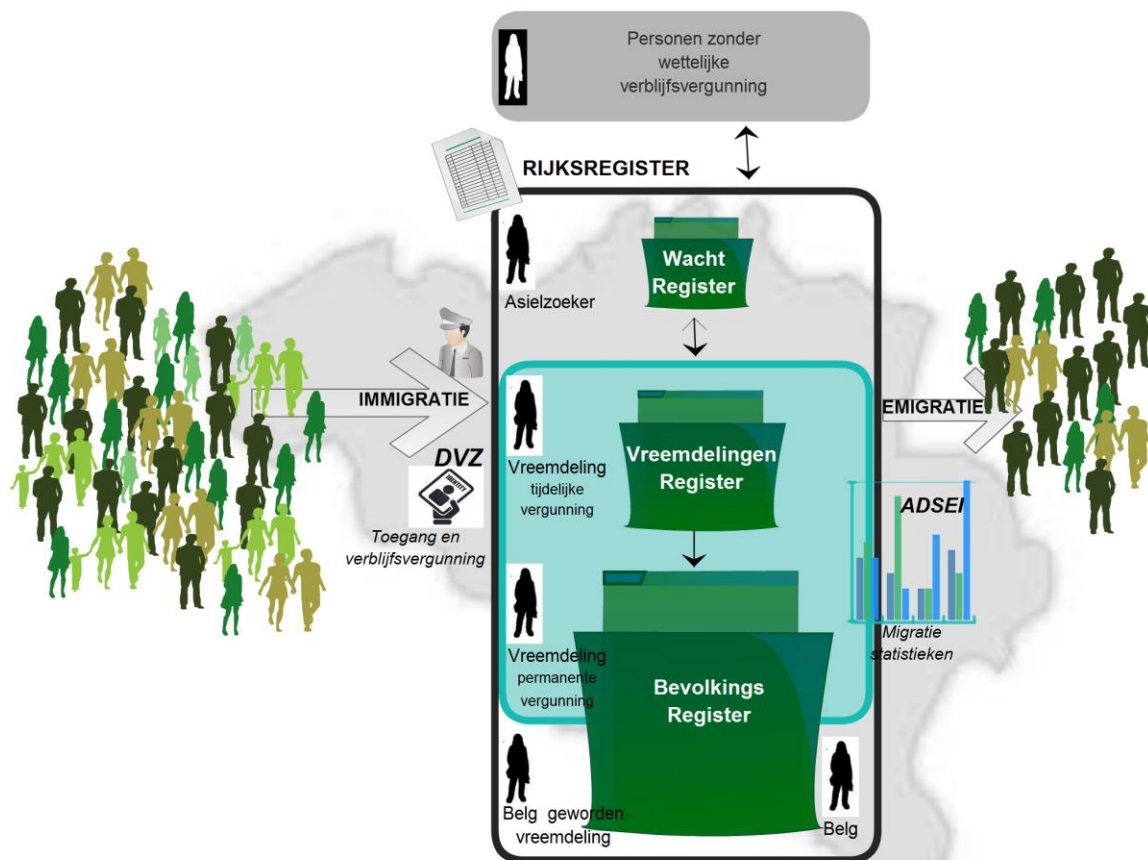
Personen zonder wettelijke verblijfsvergunning

RIJKSREGISTER

Asielzoeker

Wacht Register

IMMIGRATIE

DVZ

Toegang en verblijfsvergunning

Vreemdeling tijdelijke vergunning

Vreemdelingen Register

EMIGRATIE

ADSEI

Migratie statistieken

Vreemdeling permanente vergunning

Bevolkings Register

Belg geworden vreemdeling

Belg